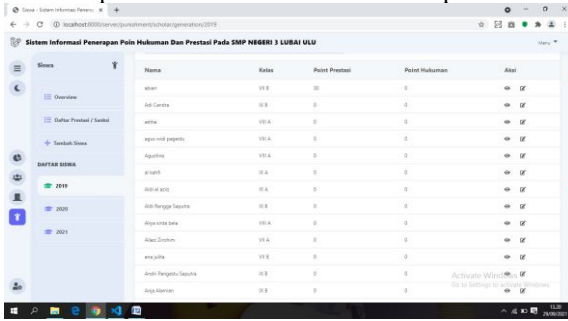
Siswa - Sistem Informasi Penera ×  +

localhost:8000/server/punishment/siswa/generation/2019

Sistem Informasi Penerapan Poin Hukuman Dan Prestasi Pada SMP NEGERI 3 LUBAI ULU

Menu

Siswa

Overview

Daftar Prestasi / Sanksi

Tambah Siswa

DAFTAR SISWA

2019

2020

2021

| Nama | Kelas | Point Prestasi | Point Hukuman | Aksi |
|---|---|---|---|---|
| adrian | VII B | 30 | 0 | |
| Adi Candra | IX B | 0 | 0 | |
| adika | VIII A | 0 | 0 | |
| agus widi pagesto | VIII A | 0 | 0 | |
| Agustina | VIII A | 0 | 0 | |
| aisyah | IX A | 0 | 0 | |
| Akbi al aziz | IX A | 0 | 0 | |
| Aldi Rangga Saputra | VII B | 0 | 0 | |
| Aliya sinta bela | VIII B | 0 | 0 | |
| Allesi Zindhim | VII A | 0 | 0 | |
| ana julita | VII B | 0 | 0 | |
| Andri Pengestu Saputra | IX B | 0 | 0 | |
| Anga Alamian | IX B | 0 | 0 | |

Activate Windows
Go to Settings to activate Windows.

13.20
24/06/2021